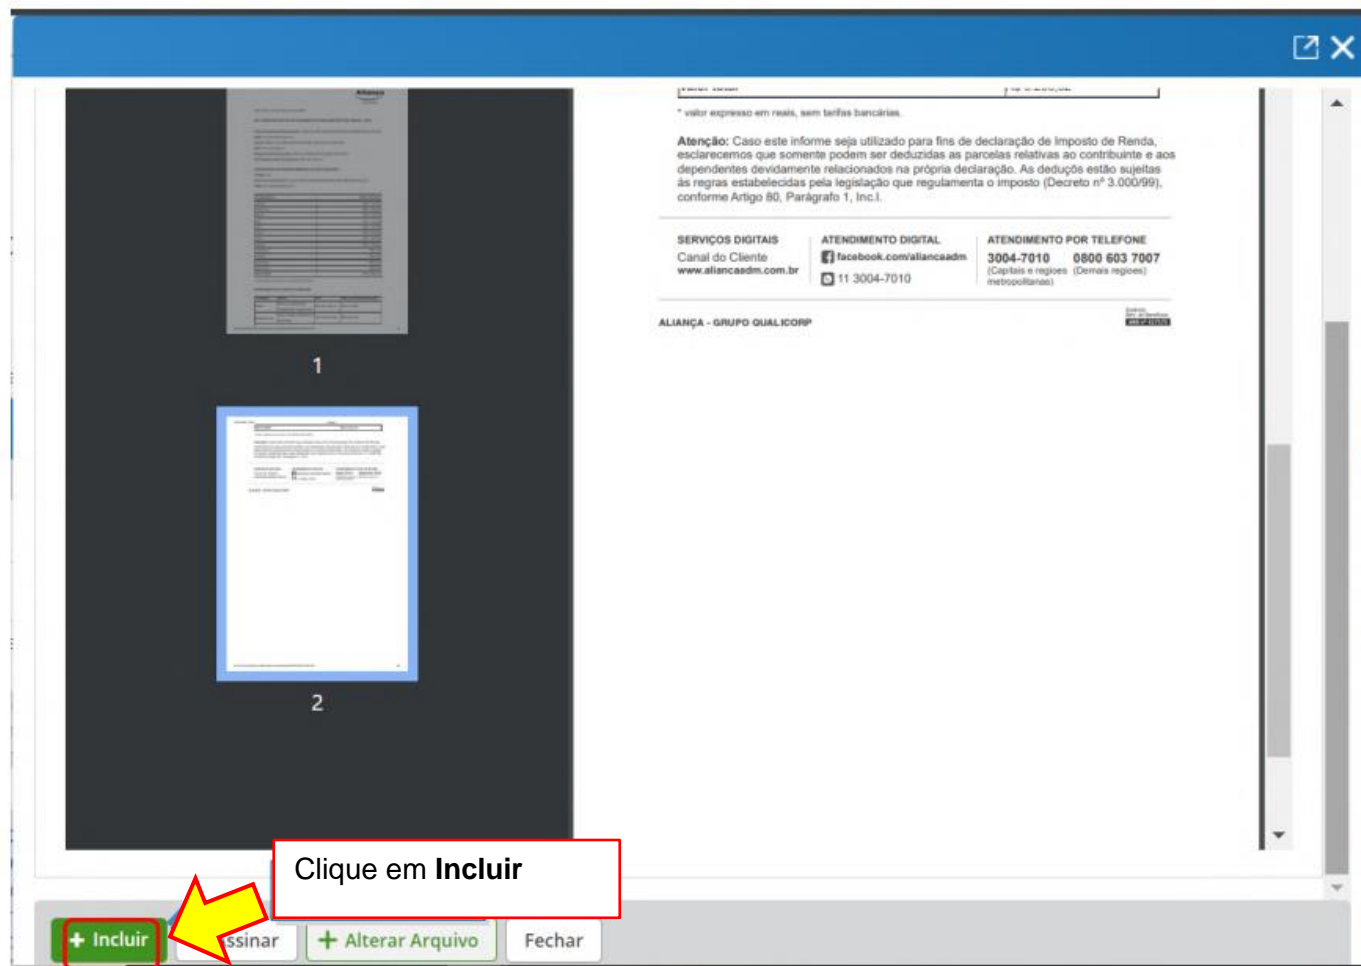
* valor expresso em reais, sem tarifas bancárias.

Atenção: Caso este informe seja utilizado para fins de declaração de Imposto de Renda, esclarecemos que somente podem ser deduzidas as parcelas relativas ao contribuinte e aos dependentes devidamente relacionados na própria declaração. As deduções estão sujeitas às regras estabelecidas pela legislação que regulamenta o imposto (Decreto nº 3.000/99), conforme Artigo 80, Parágrafo 1, Inc.I.

SERVIÇOS DIGITAIS
Canal do Cliente
www.aliancaadm.com.br

ATENDIMENTO DIGITAL
facebook.com/aliancaadm
11 3004-7010

ATENDIMENTO POR TELEFONE
3004-7010 (Capitais e regiões metropolitanas)
0800 603 7007 (Demais regiões)

ALIANÇA - GRUPO QUALICORP

1

2

Clique em **Incluir**

+ Incluir
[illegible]ssinar
+ Alterar Arquivo
Fechar